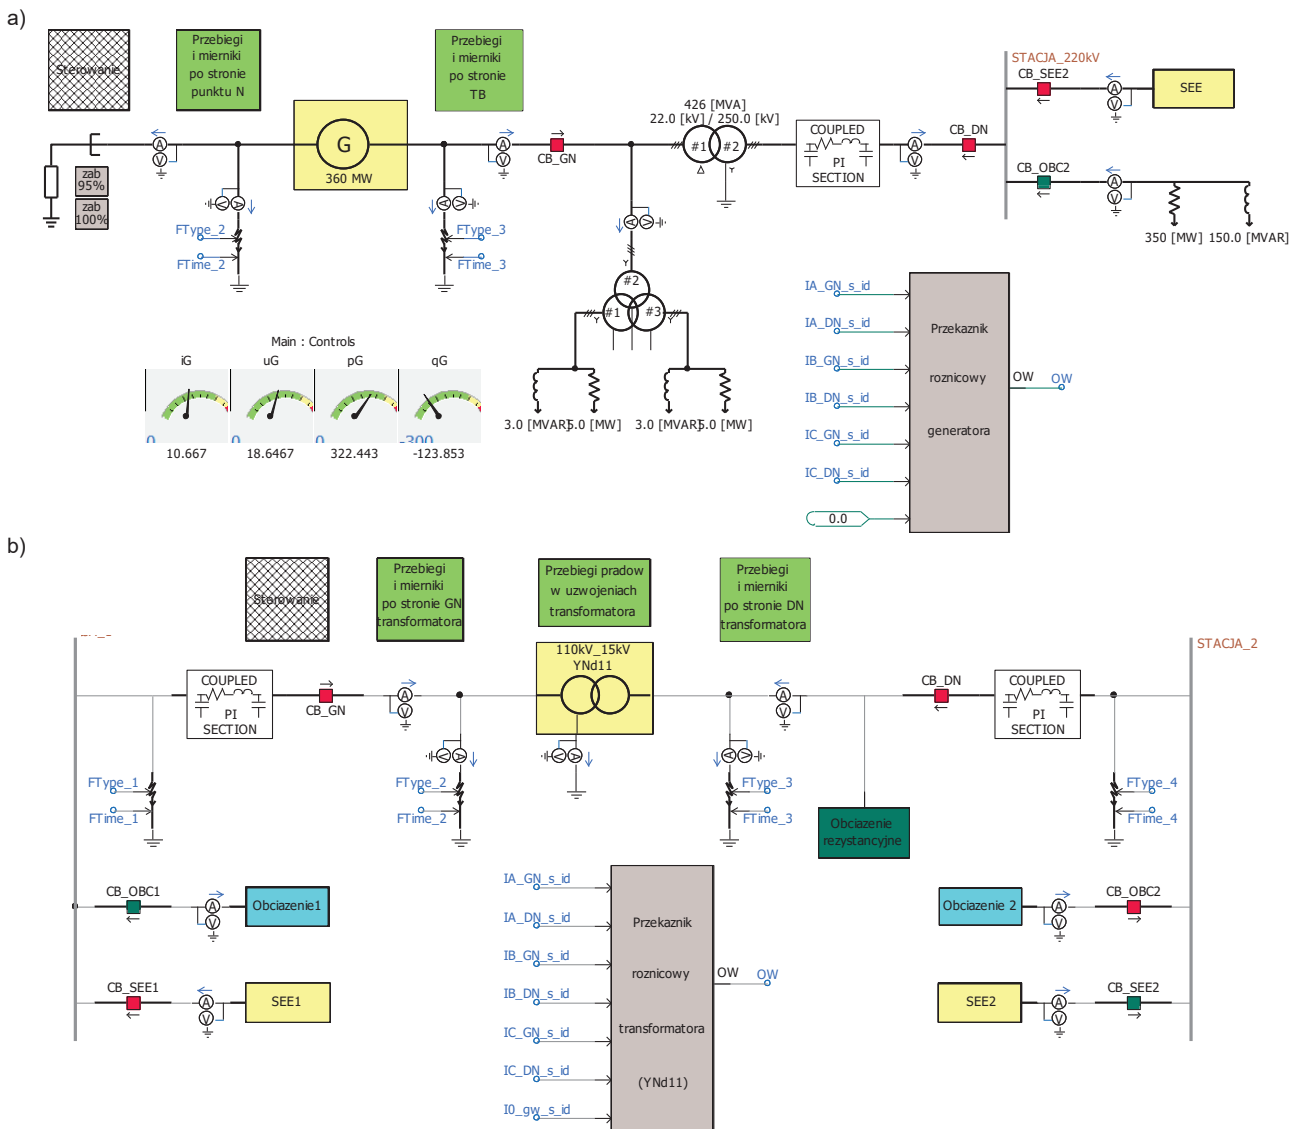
a)

Sterowanie

Przebiegi i mierniki po stronie punktu N

Przebiegi i mierniki po stronie TB

STACJA_220kV
CB_SEE2
SEE

zab 95%
zab 100%

G
360 MW

CB_GN

426 [MVA]
22.0 [kV] / 250.0 [kV]
#1 #2

COUPLED
PI
SECTION

CB_DN

CB_OBC2

350 [MW] 150.0 [MVAR]

FType_2
FTime_2
FType_3
FTime_3

#2
#1 #3

Main : Controls
iG uG pG qG
0 0 0 -300
10.667 18.6467 322.443 -123.853

3.0 [MVAR] 5.0 [MW] 3.0 [MVAR] 5.0 [MW]

IA_GN_s_id
IA_DN_s_id
IB_GN_s_id
IB_DN_s_id
IC_GN_s_id
IC_DN_s_id
0.0

Przekaznik
roznicowy
generatora

OW OW

b)

Sterowanie

Przebiegi i mierniki po stronie GN transformatora

Przebiegi pradow w uzwojeniach transformatora

Przebiegi i mierniki po stronie DN transformatora

STACJA_2

COUPLED
PI
SECTION

CB_GN

110kV_15kV
YNd11

CB_DN

COUPLED
PI
SECTION

FType_1
FTime_1
FType_2
FTime_2
FType_3
FTime_3
FType_4
FTime_4

Obciazenie rezystancyjne

CB_OBC1
Obciazenie1

CB_SEE1
SEE1

IA_GN_s_id
IA_DN_s_id
IB_GN_s_id
IB_DN_s_id
IC_GN_s_id
IC_DN_s_id
I0_gw_s_id

Przekaznik
roznicowy
transformatora
(YNd11)

OW OW

Obciazenie 2
CB_OBC2

SEE2
CB_SEE2